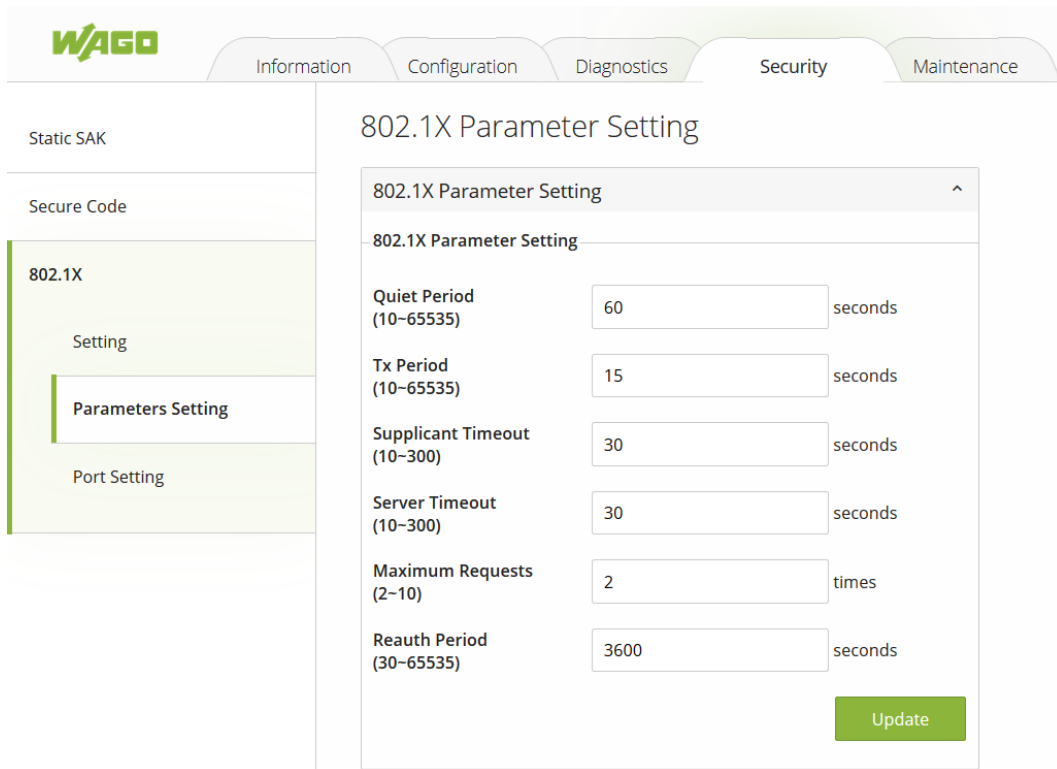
WAGO

Information Configuration Diagnostics Security Maintenance

Static SAK

Secure Code

802.1X

Setting

Parameters Setting

Port Setting

802.1X Parameter Setting

802.1X Parameter Setting

802.1X Parameter Setting

Quiet Period (10~65535) 60 seconds

Tx Period (10~65535) 15 seconds

Supplicant Timeout (10~300) 30 seconds

Server Timeout (10~300) 30 seconds

Maximum Requests (2~10) 2 times

Reauth Period (30~65535) 3600 seconds

Update